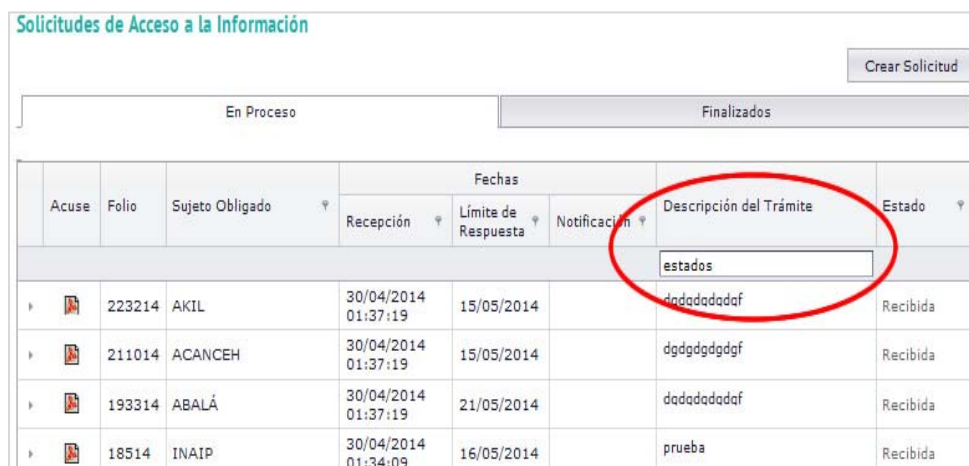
Solicitudes de Acceso a la Información

Crear Solicitud

En Proceso

Finalizados

| | Acuse | Folio | Sujeto Obligado | Fechas: Recepción | Fechas: Límite de Respuesta | Fechas: Notificación | Descripción del Trámite | Estado |
|---|---|---|---|---|---|---|---|---|
| | | | | | | | estados | |
| | | 223214 | AKIL | 30/04/2014 01:37:19 | 15/05/2014 | | dgdgdgdgdgf | Recibida |
| | | 211014 | ACANCEH | 30/04/2014 01:37:19 | 15/05/2014 | | dgdgdgdgdgf | Recibida |
| | | 193314 | ABALÁ | 30/04/2014 01:37:19 | 21/05/2014 | | dgdgdgdgdgf | Recibida |
| | | 18514 | INAIP | 30/04/2014 01:34:09 | 16/05/2014 | | prueba | Recibida |